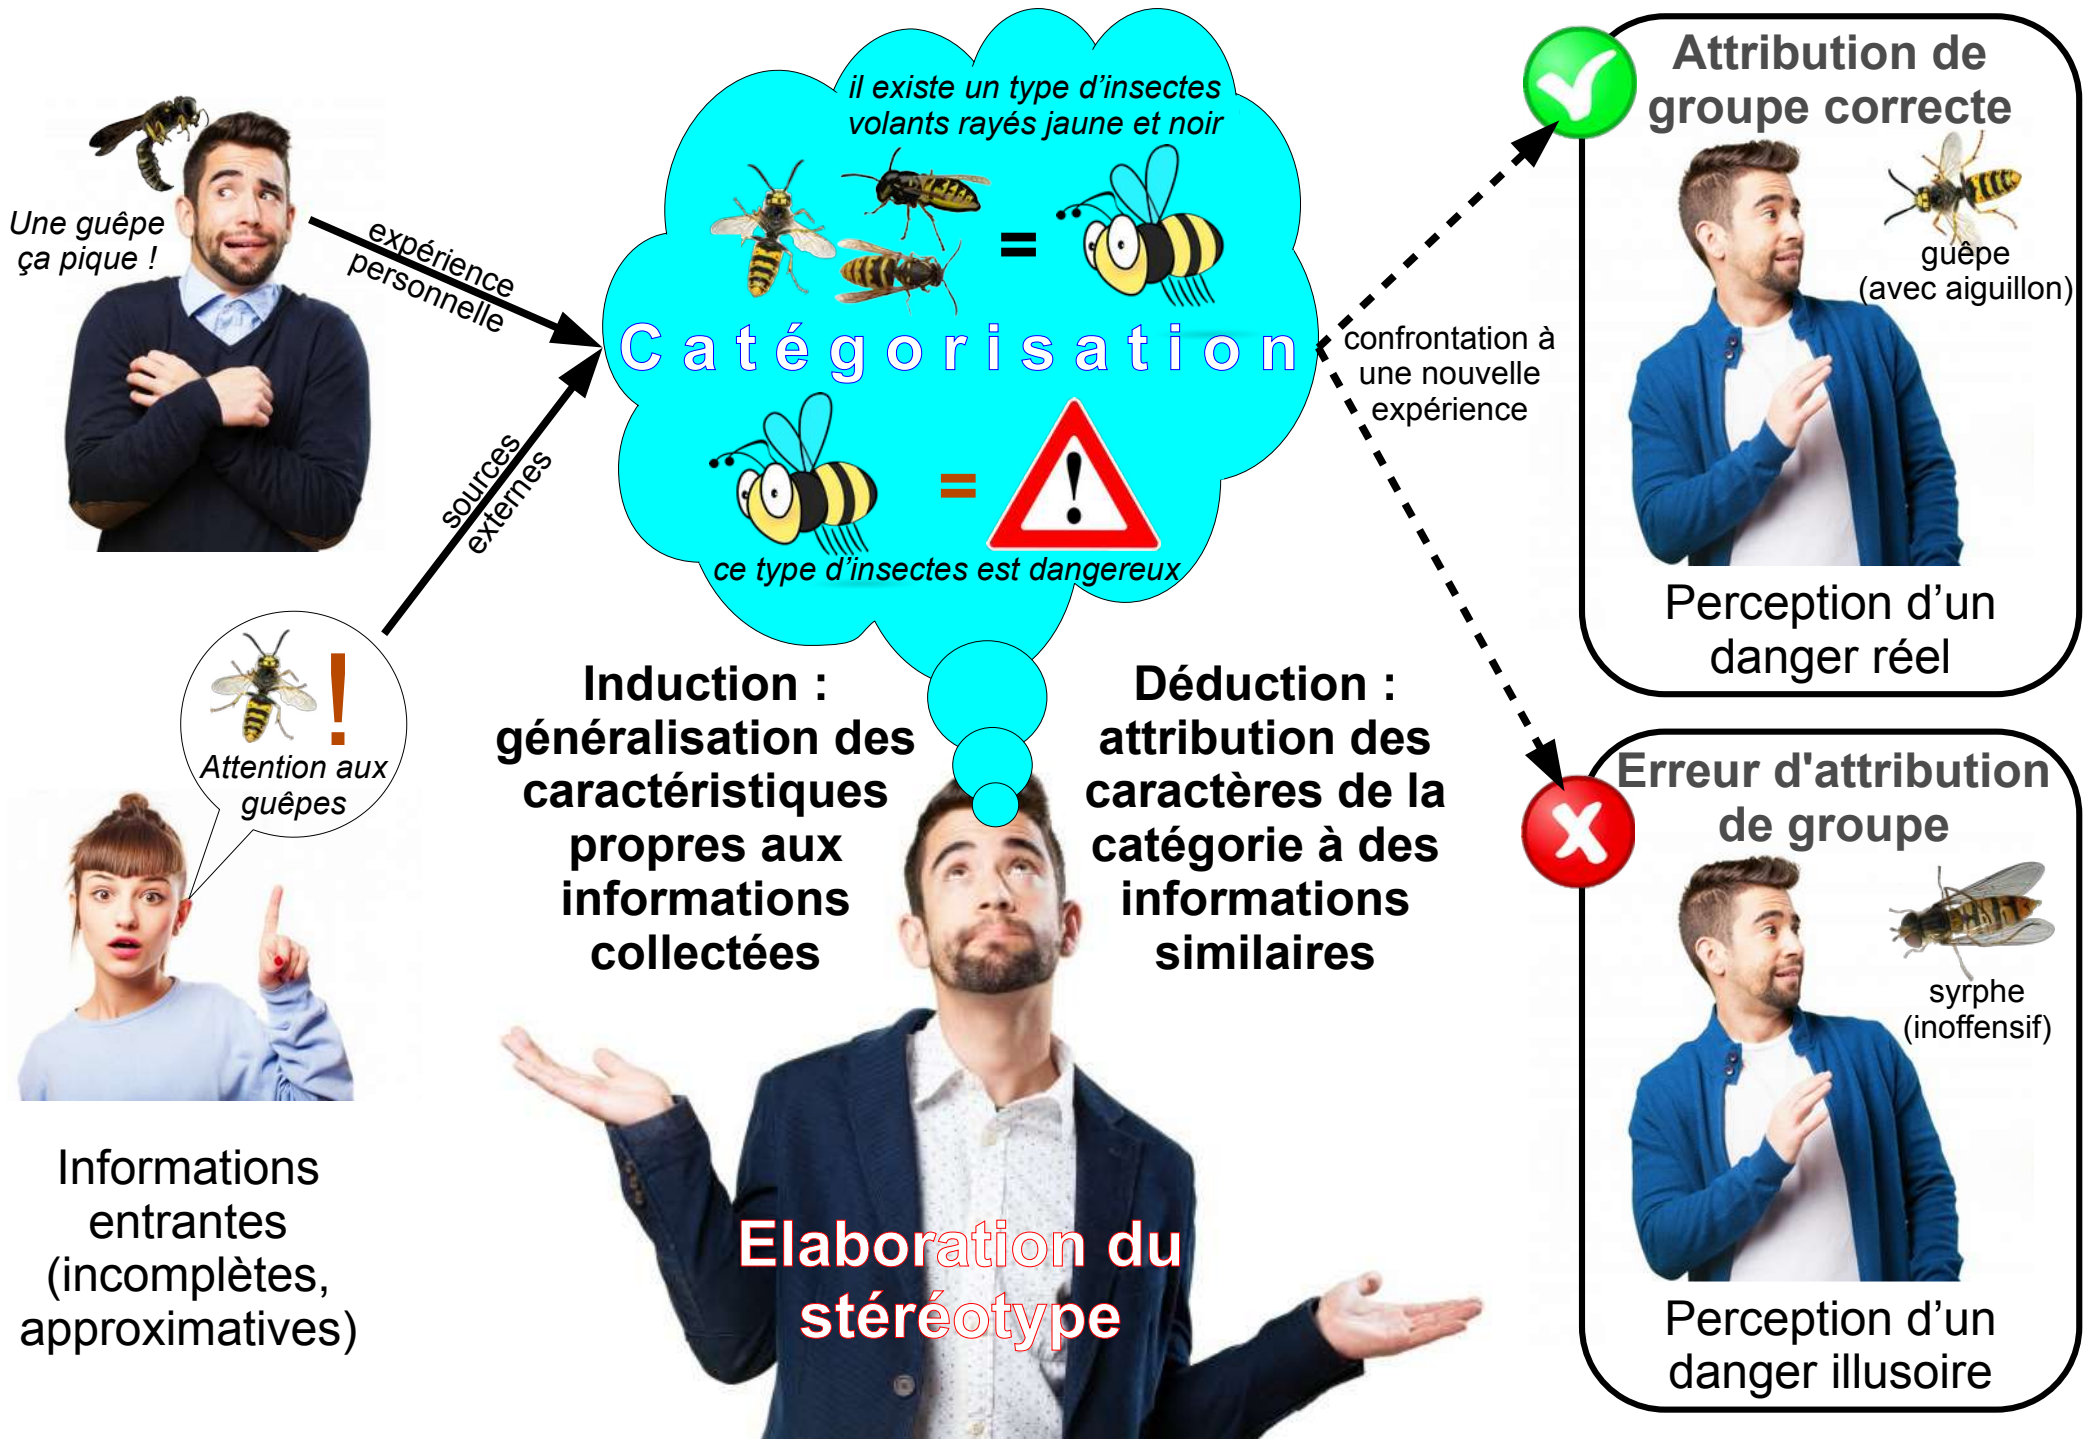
Une guêpe ça pique !

expérience personnelle

sources externes

il existe un type d'insectes volants rayés jaune et noir

=

Catégorisation

=

ce type d'insectes est dangereux

!

Attention aux guêpes

Informations entrantes (incomplètes, approximatives)

Induction : généralisation des caractéristiques propres aux informations collectées

Déduction : attribution des caractères de la catégorie à des informations similaires

Elaboration du stéréotype

confrontation à une nouvelle expérience

Attribution de groupe correcte

guêpe (avec aiguillon)

Perception d'un danger réel

Erreur d'attribution de groupe

syrphe (inoffensif)

Perception d'un danger illusoire